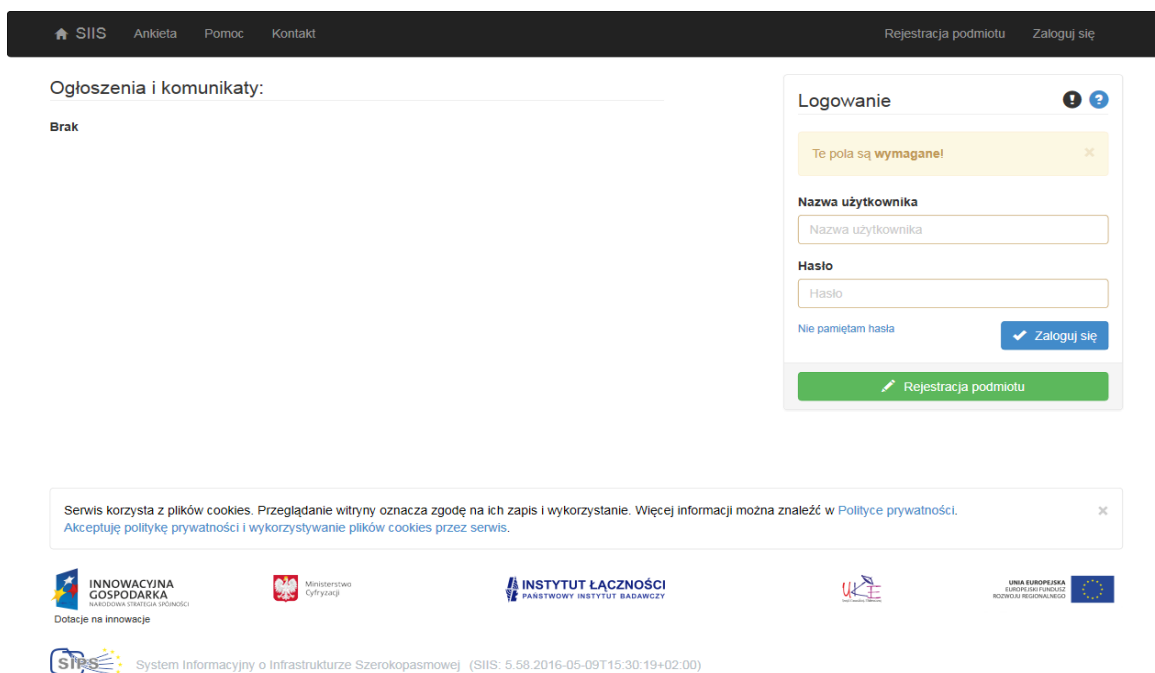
SIIS Ankieta Pomoc Kontakt Rejestracja podmiotu Zaloguj się

Ogłoszenia i komunikaty:

Brak

Logowanie

Te pola są wymagane!

×

Nazwa użytkownika

Nazwa użytkownika

Hasło

Hasło

Nie pamiętam hasła

Zaloguj się

Rejestracja podmiotu

Serwis korzysta z plików cookies. Przeglądanie witryny oznacza zgodę na ich zapis i wykorzystanie. Więcej informacji można znaleźć w Polityce prywatności.
Akceptuję politykę prywatności i wykorzystywanie plików cookies przez serwis.

×

INNOWACYJNA GOSPODARKA NARODOWA STRATEGIA SPÓJNOŚCI
Dotacje na innowacje

Ministerstwo Cyfryzacji

INSTYTUT ŁĄCZNOŚCI PAŃSTWOWY INSTYTUT BADAWCZY

UKE

UNIA EUROPEJSKA EUROPEJSKI FUNDUSZ ROZWOJU REGIONALNEGO

SIIS

System Informacyjny o Infrastrukturze Szerokopasmowej (SIIS: 5.58.2016-05-09T15:30:19+02:00)